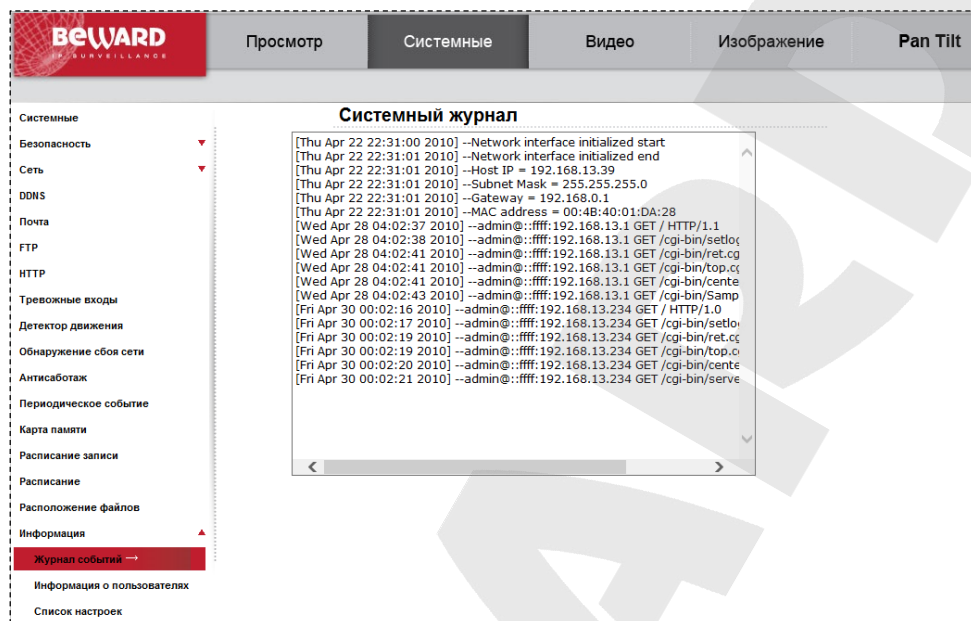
BEWARD
IP SURVEILLANCE

Просмотр | Системные | Видео | Изображение | Pan Tilt

Системные
Безопасность
Сеть
DDNS
Почта
FTP
HTTP
Тревожные входы
Детектор движения
Обнаружение сбоя сети
Антисаботаж
Периодическое событие
Карта памяти
Расписание записи
Расписание
Расположение файлов
Информация
Журнал событий
Информация о пользователях
Список настроек

Системный журнал

[Thu Apr 22 22:31:00 2010] --Network interface initialized start
[Thu Apr 22 22:31:01 2010] --Network interface initialized end
[Thu Apr 22 22:31:01 2010] --Host IP = 192.168.13.39
[Thu Apr 22 22:31:01 2010] --Subnet Mask = 255.255.255.0
[Thu Apr 22 22:31:01 2010] --Gateway = 192.168.0.1
[Thu Apr 22 22:31:01 2010] --MAC address = 00:4B:40:01:DA:28
[Wed Apr 28 04:02:37 2010] --admin@::ffff:192.168.13.1 GET / HTTP/1.1
[Wed Apr 28 04:02:38 2010] --admin@::ffff:192.168.13.1 GET /cgi-bin/setlog
[Wed Apr 28 04:02:41 2010] --admin@::ffff:192.168.13.1 GET /cgi-bin/ret.cg
[Wed Apr 28 04:02:41 2010] --admin@::ffff:192.168.13.1 GET /cgi-bin/top.cg
[Wed Apr 28 04:02:41 2010] --admin@::ffff:192.168.13.1 GET /cgi-bin/cente
[Wed Apr 28 04:02:43 2010] --admin@::ffff:192.168.13.1 GET /cgi-bin/Samp
[Fri Apr 30 00:02:16 2010] --admin@::ffff:192.168.13.234 GET / HTTP/1.0
[Fri Apr 30 00:02:17 2010] --admin@::ffff:192.168.13.234 GET /cgi-bin/setlo
[Fri Apr 30 00:02:19 2010] --admin@::ffff:192.168.13.234 GET /cgi-bin/ret.cg
[Fri Apr 30 00:02:19 2010] --admin@::ffff:192.168.13.234 GET /cgi-bin/top.c
[Fri Apr 30 00:02:20 2010] --admin@::ffff:192.168.13.234 GET /cgi-bin/cente
[Fri Apr 30 00:02:21 2010] --admin@::ffff:192.168.13.234 GET /cgi-bin/serve